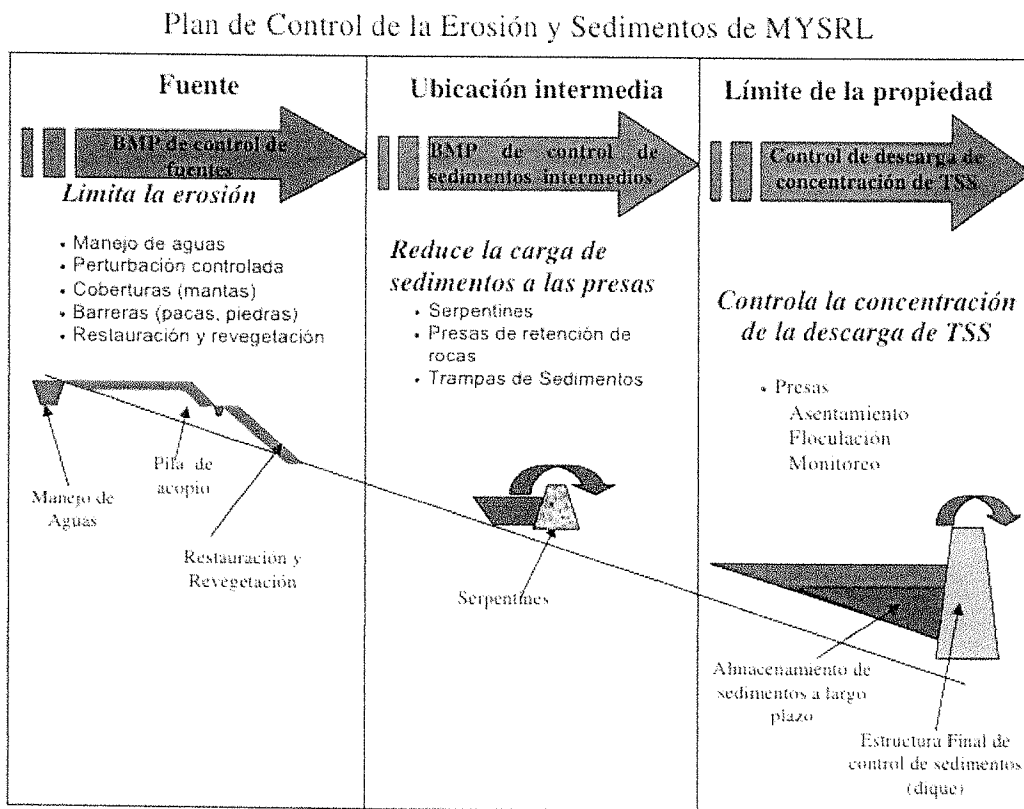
Plan de Control de la Erosión y Sedimentos de MYSRL

Fuente

BMP de control de fuentes

Limita la erosión

• Manejo de aguas
• Perturbación controlada
• Coberturas (mantas)
• Barreras (pacas, piedras)
• Restauración y revegetación

Pila de acopio

Manejo de Aguas

Restauración y Revegetación

Ubicación intermedia

BMP de control de sedimentos intermedios

Reduce la carga de sedimentos a las presas

• Serpentines
• Presas de retención de rocas
• Trampas de Sedimentos

Serpentines

Límite de la propiedad

Control de descarga de concentración de TSS

Controla la concentración de la descarga de TSS

• Presas
Asentamiento
Floculación
Monitoreo

Almacenamiento de sedimentos a largo plazo

Estructura Final de control de sedimentos (dique)